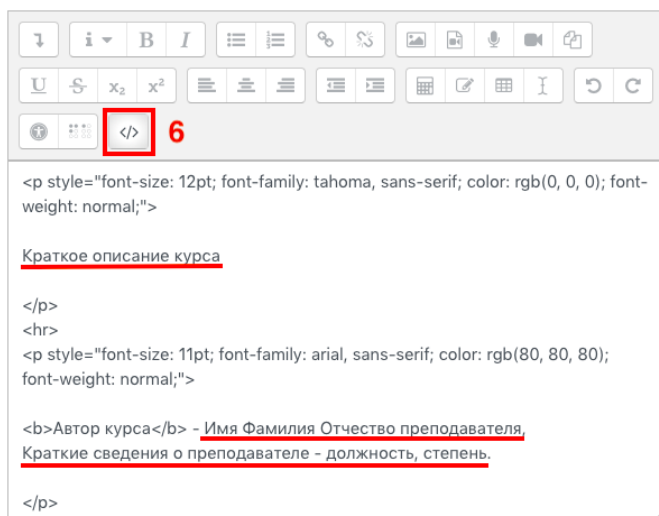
i B I
U S $x_2$ $x^2$
</> 6

<p style="font-size: 12pt; font-family: tahoma, sans-serif; color: rgb(0, 0, 0); font-weight: normal;">

Краткое описание курса

</p>
<hr>
<p style="font-size: 11pt; font-family: arial, sans-serif; color: rgb(80, 80, 80); font-weight: normal;">

<b>Автор курса</b> - Имя Фамилия Отчество преподавателя, Краткие сведения о преподавателе - должность, степень.

</p>